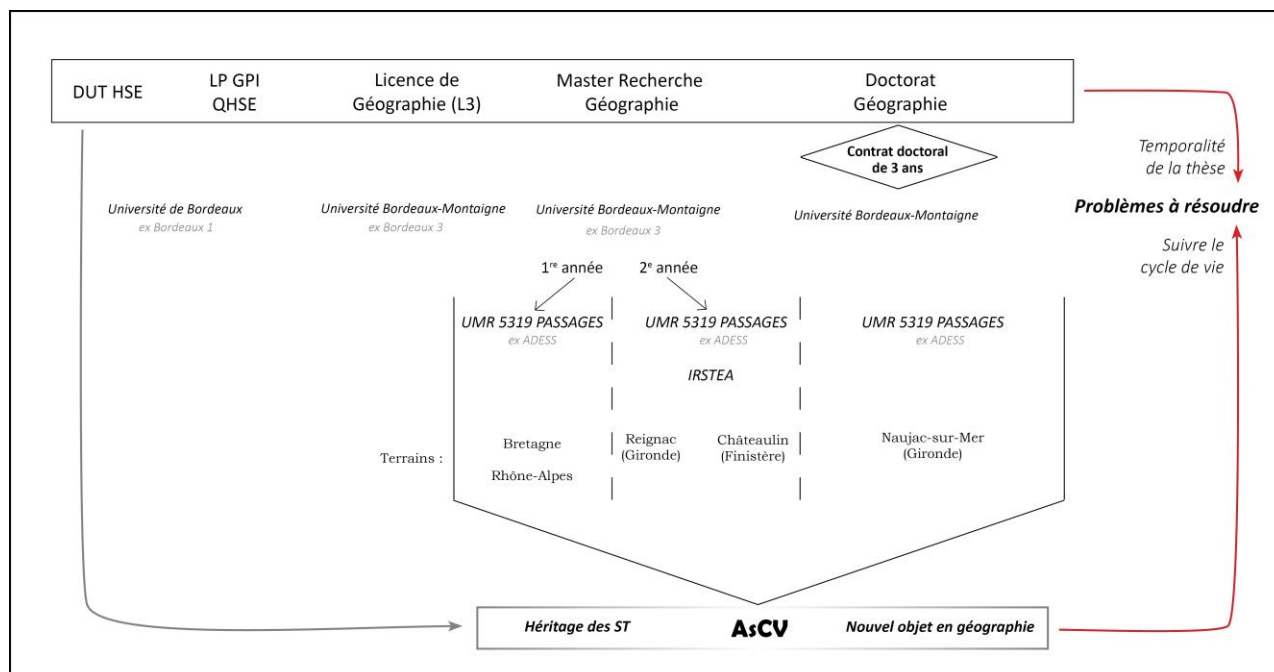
DUT HSE | LP GPI QHSE | Licence de Géographie (L3) | Master Recherche Géographie | Doctorat Géographie

Contrat doctoral de 3 ans

Temporalité de la thèse

Problèmes à résoudre

Suivre le cycle de vie

Université de Bordeaux
ex Bordeaux 1

Université Bordeaux-Montaigne
ex Bordeaux 3

Université Bordeaux-Montaigne
ex Bordeaux 3

Université Bordeaux-Montaigne

1$^{re}$ année

2$^{e}$ année

UMR 5319 PASSAGES
ex ADESS

UMR 5319 PASSAGES
ex ADESS

IRSTEA

UMR 5319 PASSAGES
ex ADESS

Terrains :

Bretagne

Rhône-Alpes

Reignac (Gironde)

Châteaulin (Finistère)

Naujac-sur-Mer (Gironde)

Héritage des ST

AsCV

Nouvel objet en géographie